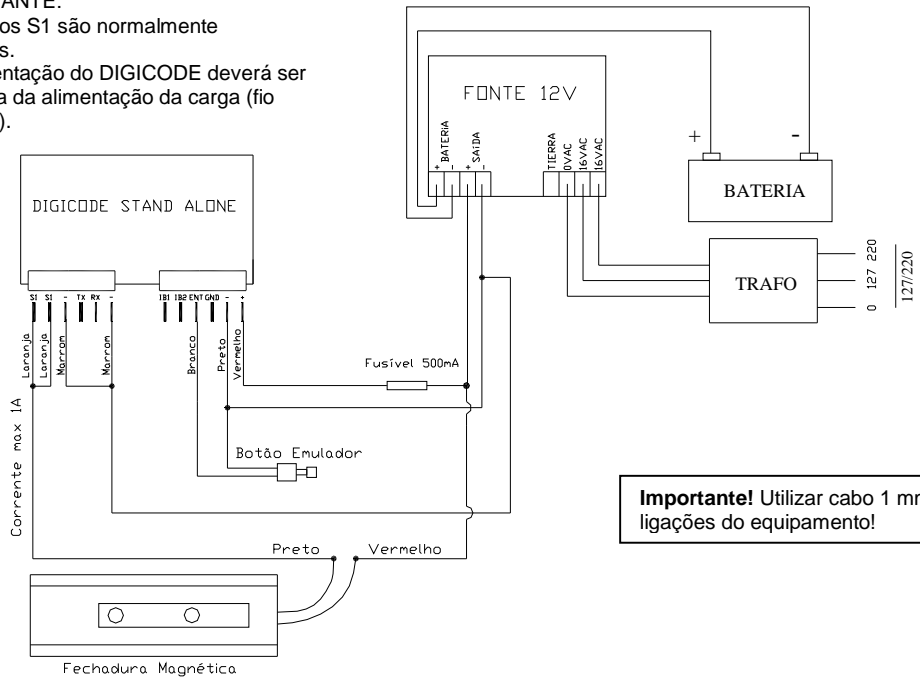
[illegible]TANTE:
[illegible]os S1 são normalmente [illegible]s.
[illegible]entação do DIGICODE deverá ser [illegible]a da alimentação da carga (fio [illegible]).

FONTE 12V

+ BATERIA -
+ SAIDA -
TIERRA
0VAC
16VAC
16VAC

+
-
BATERIA

TRAFO

0
127
220
127/220

DIGICODE STAND ALONE

S1 S1 - TX RX -
IB1 IB2 ENT GND - +

Laranja
Laranja
Marrom
Marrom

Branco
Preto
Vermelho

Fusível 500mA

Botão Emulador

Corrente max 1A

Importante! Utilizar cabo 1 m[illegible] ligações do equipamento!

Preto
Vermelho

Fechadura Magnética